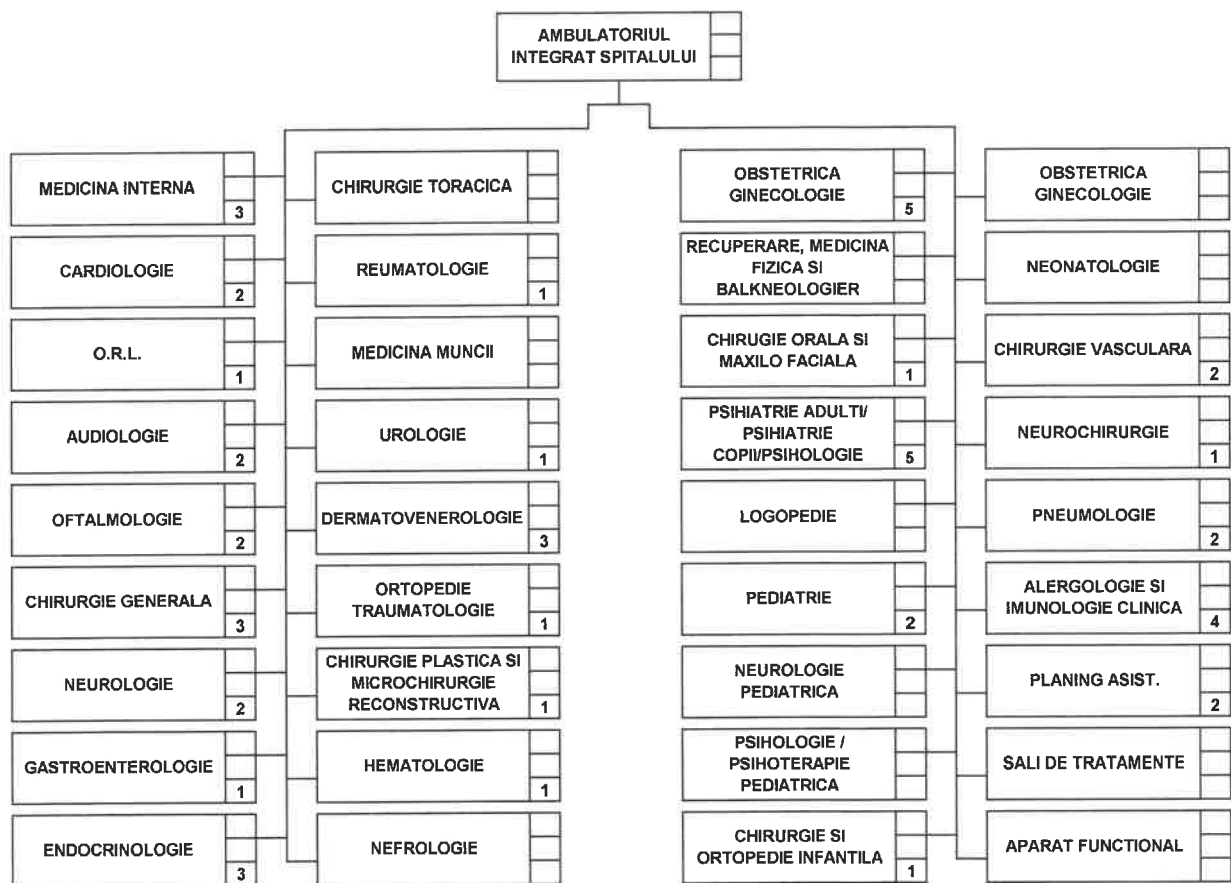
AMBULATORIUL INTEGRAT SPITALULUI

MEDICINA INTERNA
3

CARDIOLOGIE
2

O.R.L.
1

AUDIOLOGIE
2

OFTALMOLOGIE
2

CHIRURGIE GENERALA
3

NEUROLOGIE
2

GASTROENTEROLOGIE
1

ENDOCRINOLOGIE
3

CHIRURGIE TORACICA

REUMATOLOGIE
1

MEDICINA MUNCII

UROLOGIE
1

DERMATOVENEROLOGIE
3

ORTOPEDIE TRAUMATOLOGIE
1

CHIRURGIE PLASTICA SI MICROCHIRURGIE RECONSTRUCTIVA
1

HEMATOLOGIE
1

NEFROLOGIE

OBSTETRICA GINECOLOGIE
5

RECUPERARE, MEDICINA FIZICA SI BALKNEOLOGIER

CHIRUGIE ORALA SI MAXILO FACIALA
1

PSIHIATRIE ADULTI/ PSIHIATRIE COPII/PSIHOLOGIE
5

LOGOPEDIE

PEDIATRIE
2

NEUROLOGIE PEDIATRICA

PSIHOLOGIE / PSIHOTERAPIE PEDIATRICA

CHIRURGIE SI ORTOPEDIE INFANTILA
1

OBSTETRICA GINECOLOGIE

NEONATOLOGIE

CHIRURGIE VASCULARA
2

NEUROCHIRURGIE
1

PNEUMOLOGIE
2

ALERGOLOGIE SI IMUNOLOGIE CLINICA
4

PLANING ASIST.
2

SALI DE TRATAMENTE

APARAT FUNCTIONAL